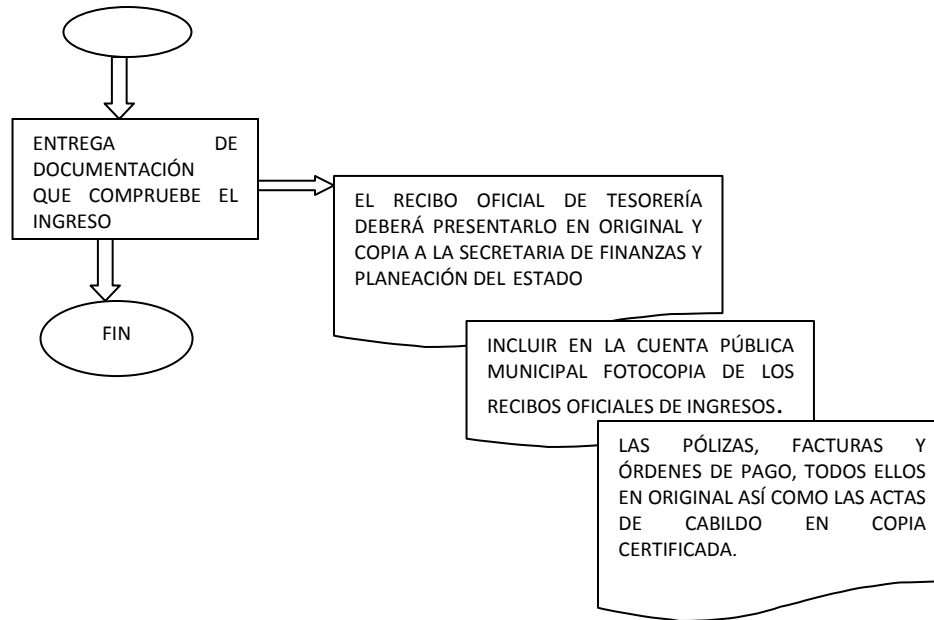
ENTREGA DE DOCUMENTACIÓN QUE COMPRUEBE EL INGRESO

EL RECIBO OFICIAL DE TESORERÍA DEBERÁ PRESENTARLO EN ORIGINAL Y COPIA A LA SECRETARIA DE FINANZAS Y PLANEACIÓN DEL ESTADO

FIN

INCLUIR EN LA CUENTA PÚBLICA MUNICIPAL FOTOCOPIA DE LOS RECIBOS OFICIALES DE INGRESOS.

LAS PÓLIZAS, FACTURAS Y ÓRDENES DE PAGO, TODOS ELLOS EN ORIGINAL ASÍ COMO LAS ACTAS DE CABILDO EN COPIA CERTIFICADA.